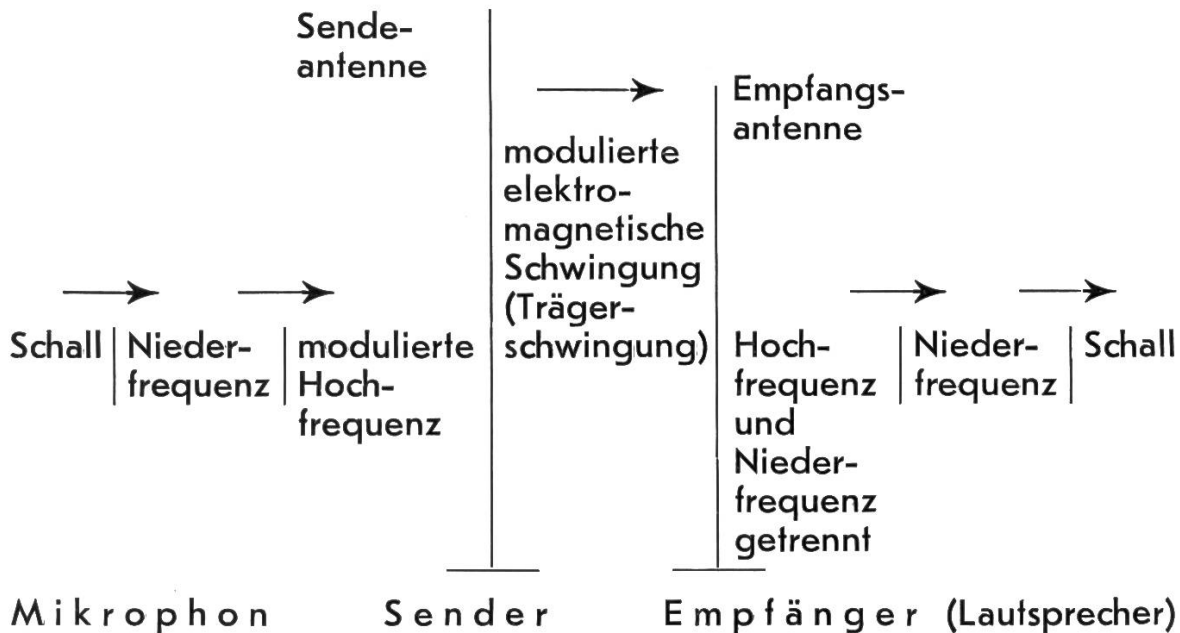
Sendeantenne

modulierte elektromagnetische Schwingung (Trägerschwingung)

Empfangsantenne

Schall | Niederfrequenz | modulierte Hochfrequenz

Hochfrequenz und Niederfrequenz getrennt | Niederfrequenz | Schall

Mikrophon    Sender    Empfänger (Lautsprecher)